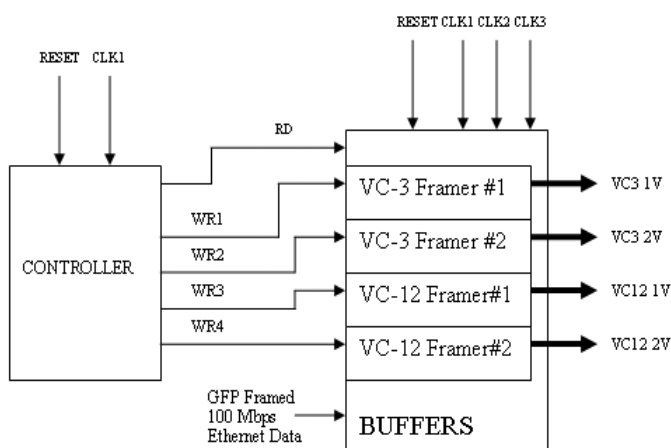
RESET CLK1 CLK2 CLK3

RESET CLK1

RD

VC-3 Framer #1

VC3 1V

WR1

WR2

VC-3 Framer #2

VC3 2V

CONTROLLER

WR3

VC-12 Framer#1

VC12 1V

WR4

VC-12 Framer#2

VC12 2V

GFP Framed 100 Mbps Ethernet Data

BUFFERS